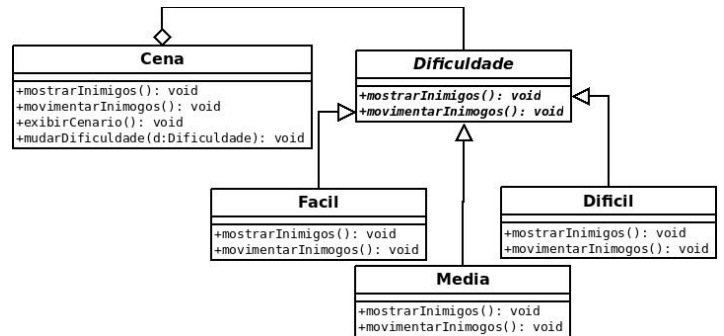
Cena

+mostrarInimigos(): void
+movimentarInimogos(): void
+exibirCenario(): void
+mudarDificuldade(d:Dificuldade): void

Dificuldade

+mostrarInimigos(): void
+movimentarInimogos(): void

Facil

+mostrarInimigos(): void
+movimentarInimogos(): void

Dificil

+mostrarInimigos(): void
+movimentarInimogos(): void

Media

+mostrarInimigos(): void
+movimentarInimogos(): void